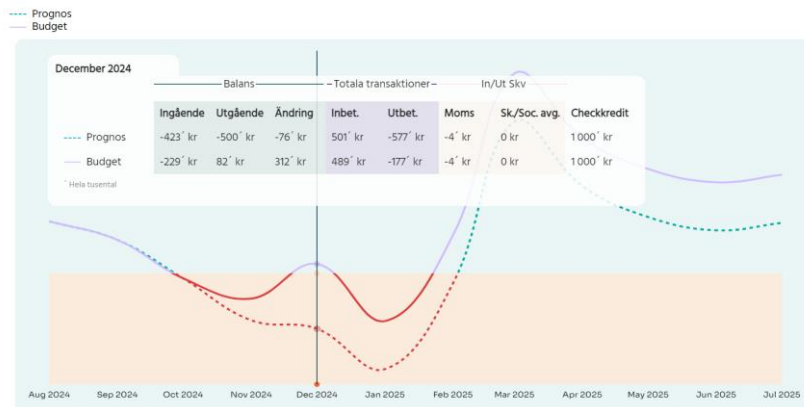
Prognos
Budget

December 2024

Balans — Totala transaktioner — In/Ut Skv

| | Ingående | Utgående | Ändring | Inbet. | Utbet. | Moms | Sk./Soc. avg. | Checkkredit |
|---|---|---|---|---|---|---|---|---|
| Prognos | -423´ kr | -500´ kr | -76´ kr | 501´ kr | -577´ kr | -4´ kr | 0 kr | 1000´ kr |
| Budget | -229´ kr | 82´ kr | 312´ kr | 489´ kr | -177´ kr | -4´ kr | 0 kr | 1000´ kr |

´ Hela tusental

Aug 2024 Sep 2024 Oct 2024 Nov 2024 Dec 2024 Jan 2025 Feb 2025 Mar 2025 Apr 2025 May 2025 Jun 2025 Jul 2025